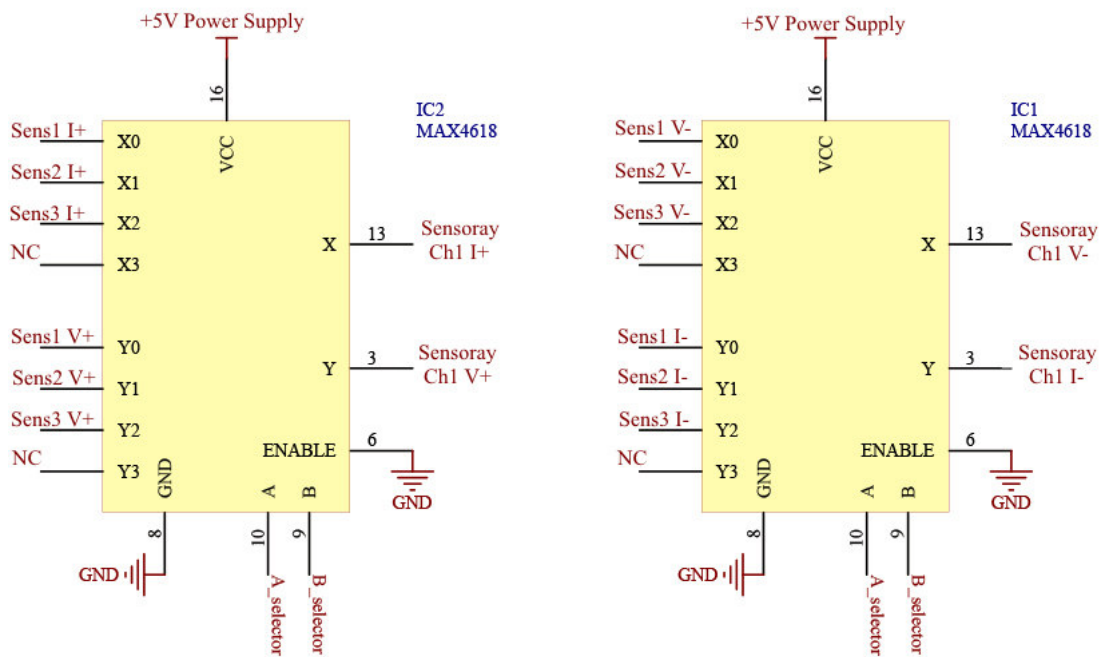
+5V Power Supply

16

VCC

IC2
MAX4618

Sens1 I+ X0
Sens2 I+ X1
Sens3 I+ X2
NC X3

X 13 Sensoray Ch1 I+

Sens1 V+ Y0
Sens2 V+ Y1
Sens3 V+ Y2
NC Y3

Y 3 Sensoray Ch1 V+

ENABLE 6
GND

GND
8
GND

A B
10 9
A_selector B_selector

+5V Power Supply

16

VCC

IC1
MAX4618

Sens1 V- X0
Sens2 V- X1
Sens3 V- X2
NC X3

X 13 Sensoray Ch1 V-

Sens1 I- Y0
Sens2 I- Y1
Sens3 I- Y2
NC Y3

Y 3 Sensoray Ch1 I-

ENABLE 6
GND

GND
8
GND

A B
10 9
A_selector B_selector